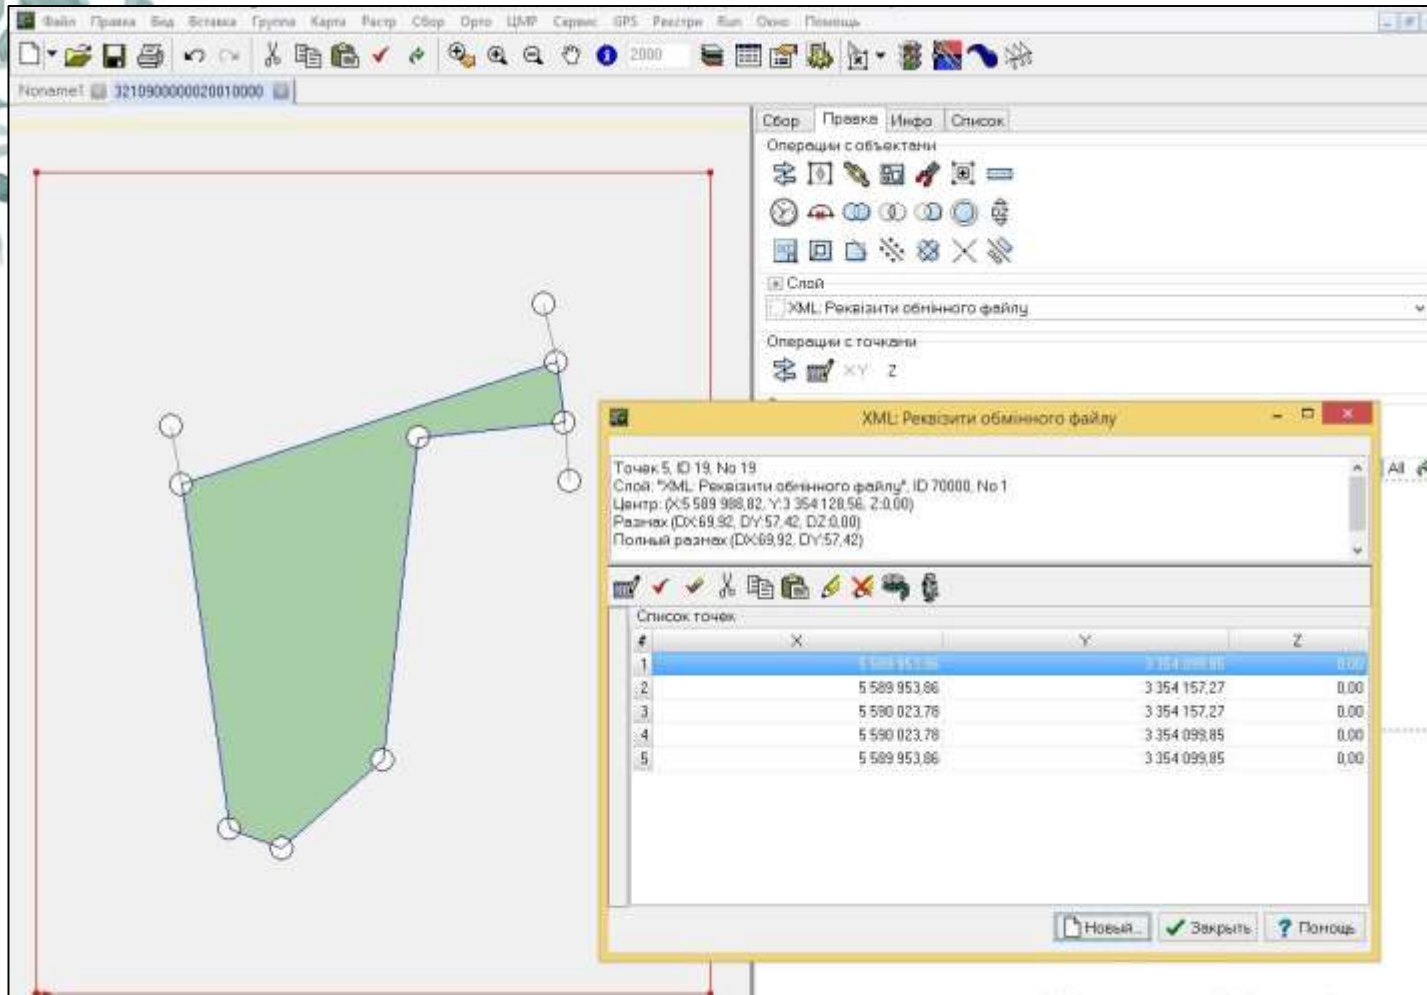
Файл Правка Вид Вставка Группа Карта Растр Сбор Орто ЦМР Сервис GPS Реестри Run Окно Помощь

2000

Noname1 3210900000020010000

Сбор Правка Инфо Список

Операции с объектами

Слой

XML: Реквізити обмінного файлу

Операции с точками

XY Z

XML: Реквізити обмінного файлу

Точка 5, ID 19, No 19
Слой: "XML: Реквізити обмінного файлу", ID 70000, No 1
Центр: (X:5 589 988,82, Y:3 354 128,56, Z:0,00)
Размах (DX:69,92, DY:57,42, DZ:0,00)
Полный размах (DX:69,92, DY:57,42)

Список точек

| # | X | Y | Z |
|---|---|---|---|
| 1 | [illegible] | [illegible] | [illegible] |
| 2 | 5 589 953,86 | 3 354 157,27 | 0,00 |
| 3 | 5 590 023,78 | 3 354 157,27 | 0,00 |
| 4 | 5 590 023,78 | 3 354 099,85 | 0,00 |
| 5 | 5 589 953,86 | 3 354 099,85 | 0,00 |

Новый... Закрыть Помощь

All